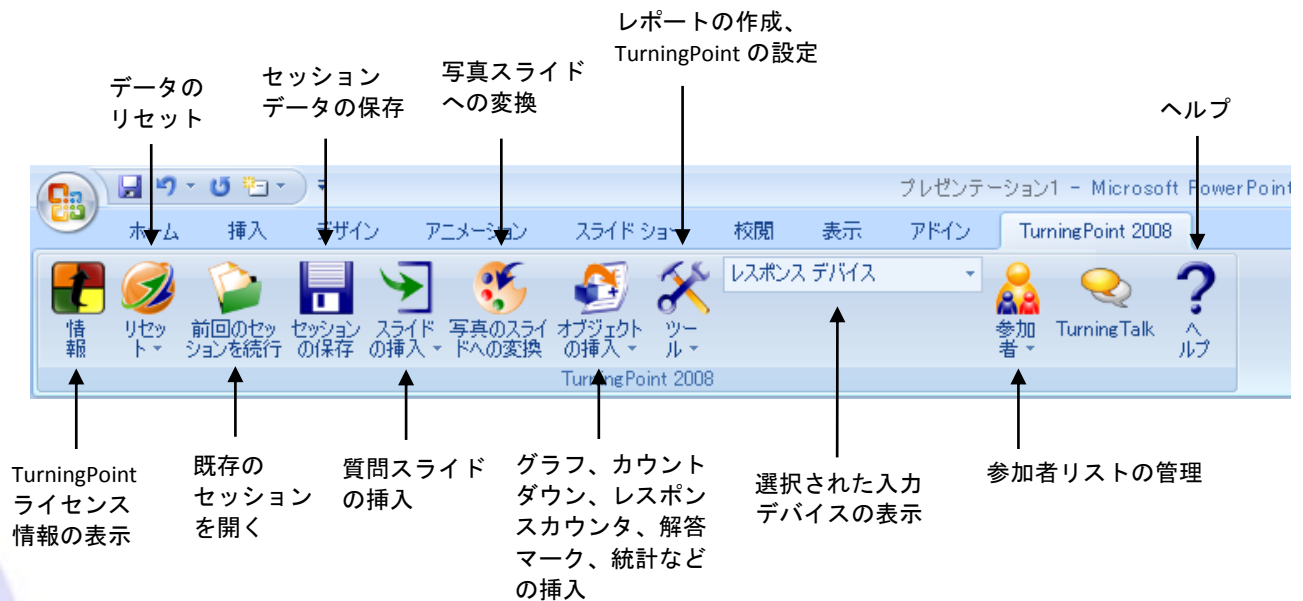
レポートの作成、TurningPoint の設定

データのリセット

セッションデータの保存

写真スライドへの変換

ヘルプ

プレゼンテーション1 - Microsoft PowerPoint

ホーム　挿入　デザイン　アニメーション　スライド ショー　校閲　表示　アドイン　TurningPoint 2008

情報　リセット　前回のセッションを続行　セッションの保存　スライドの挿入　写真のスライドへの変換　オブジェクトの挿入　ツール　レスポンス デバイス　参加者　TurningTalk　ヘルプ

TurningPoint 2008

TurningPoint ライセンス情報の表示

既存のセッションを開く

質問スライドの挿入

グラフ、カウントダウン、レスポンスカウンタ、解答マーク、統計などの挿入

選択された入力デバイスの表示

参加者リストの管理